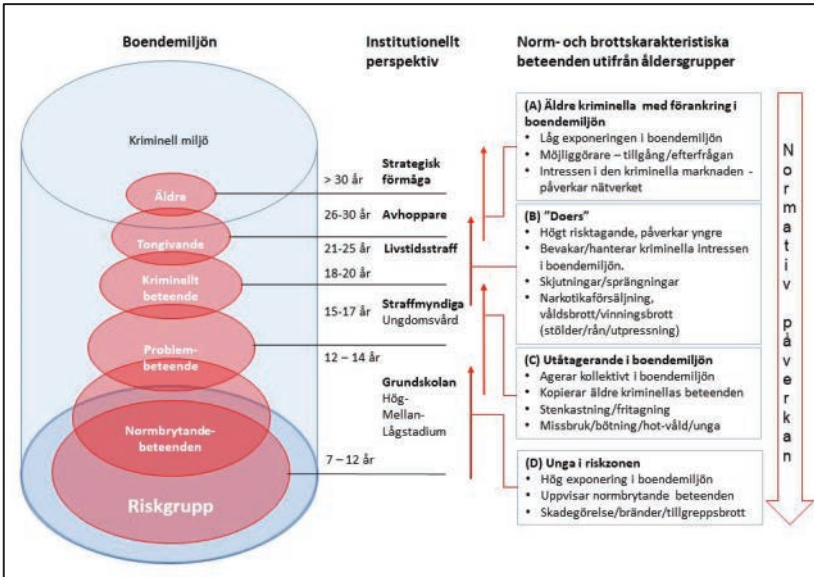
Boendemiljön

Institutionellt perspektiv

Norm- och brottskarakteristiska beteenden utifrån åldersgrupper

Kriminell miljö

Äldre

Tongivande

Kriminellt beteende

Problembeteende

Normbrytandebeteenden

Riskgrupp

> 30 år Strategisk förmåga

26-30 år Avhoppare

21-25 år Livstidsstraff

18-20 år

15-17 år Straffmyndiga Ungdomsvård

12 – 14 år

Grundskolan Hög- Mellan- Lågstadium

7 – 12 år

(A) Äldre kriminella med förankring i boendemiljön
• Låg exponeringen i boendemiljön
• Möjliggörare – tillgång/efterfrågan
• Intressen i den kriminella marknaden - påverkar nätverket

(B) "Doers"
• Högt risktagande, påverkar yngre
• Bevakar/hanterar kriminella intressen i boendemiljön.
• Skjutningar/sprängningar
• Narkotikaförsäljning, våldsbrott/vinningsbrott (stölder/rån/utpressning)

(C) Utåtagerande i boendemiljön
• Agerar kollektivt i boendemiljön
• Kopierar äldre kriminellas beteenden
• Stenkastning/fritagning
• Missbruk/bötning/hot-våld/unga

(D) Unga i riskzonen
• Hög exponering i boendemiljön
• Uppvisar normbrytande beteenden
• Skadegörelse/bränder/tillgreppsbrott

Normativ påverkan